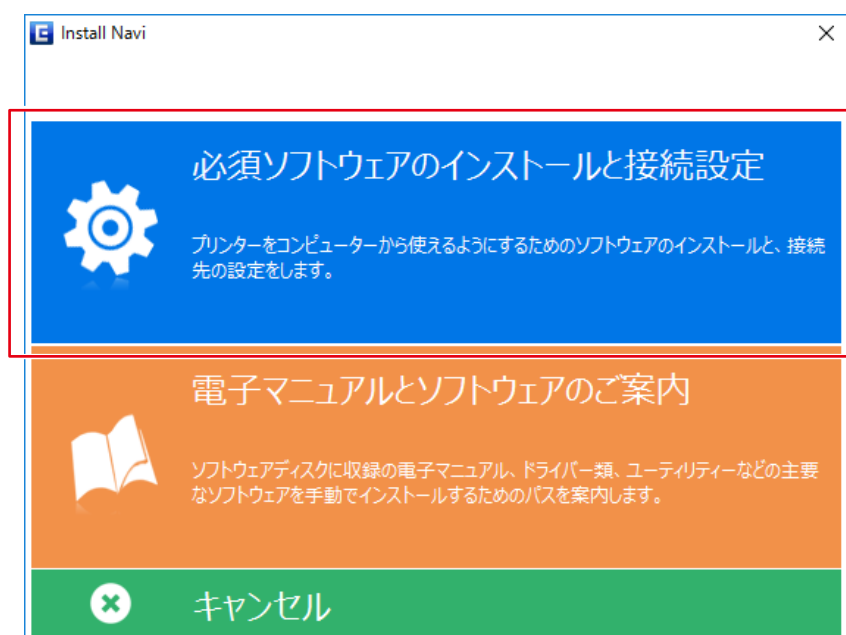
Install Navi

必須ソフトウェアのインストールと接続設定

プリンターをコンピューターから使えるようにするためのソフトウェアのインストールと、接続先の設定をします。

電子マニュアルとソフトウェアのご案内

ソフトウェアディスクに収録の電子マニュアル、ドライバー類、ユーティリティーなどの主要なソフトウェアを手動でインストールするためのパスを案内します。

キャンセル